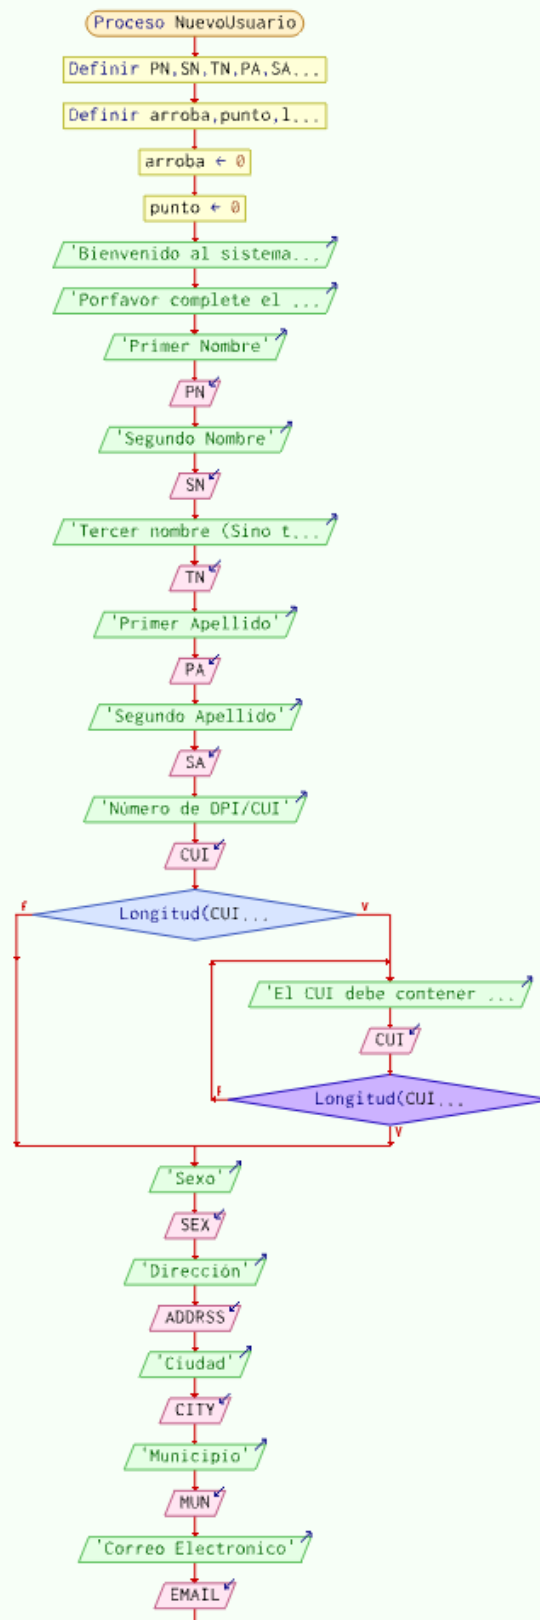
Proceso NuevoUsuario

Definir PN,SN,TN,PA,SA...

Definir arroba,punto,l...

arroba ← 0

punto ← 0

'Bienvenido al sistema...

'Porfavor complete el ...

'Primer Nombre'

PN

'Segundo Nombre'

SN

'Tercer nombre (Sino t...

TN

'Primer Apellido'

PA

'Segundo Apellido'

SA

'Número de DPI/CUI'

CUI

f

Longitud(CUI...

v

'El CUI debe contener ...

CUI

f

Longitud(CUI...

v

'Sexo'

SEX

'Dirección'

ADDRSS

'Ciudad'

CITY

'Municipio'

MUN

'Correo Electronico'

EMAIL